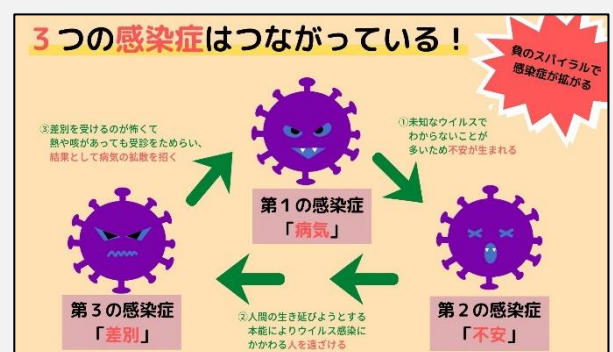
３つの感染症はつながっている！

負のスパイラルで感染症が拡がる

③差別を受けるのが怖くて熱や咳があっても受診をためらい、結果として病気の拡散を招く

①未知なウイルスでわからないことが多いため不安が生まれる

第１の感染症
「病気」

第２の感染症
「不安」

第３の感染症
「差別」

②人間の生き延びようとする本能によりウイルス感染にかかわる人を遠ざける